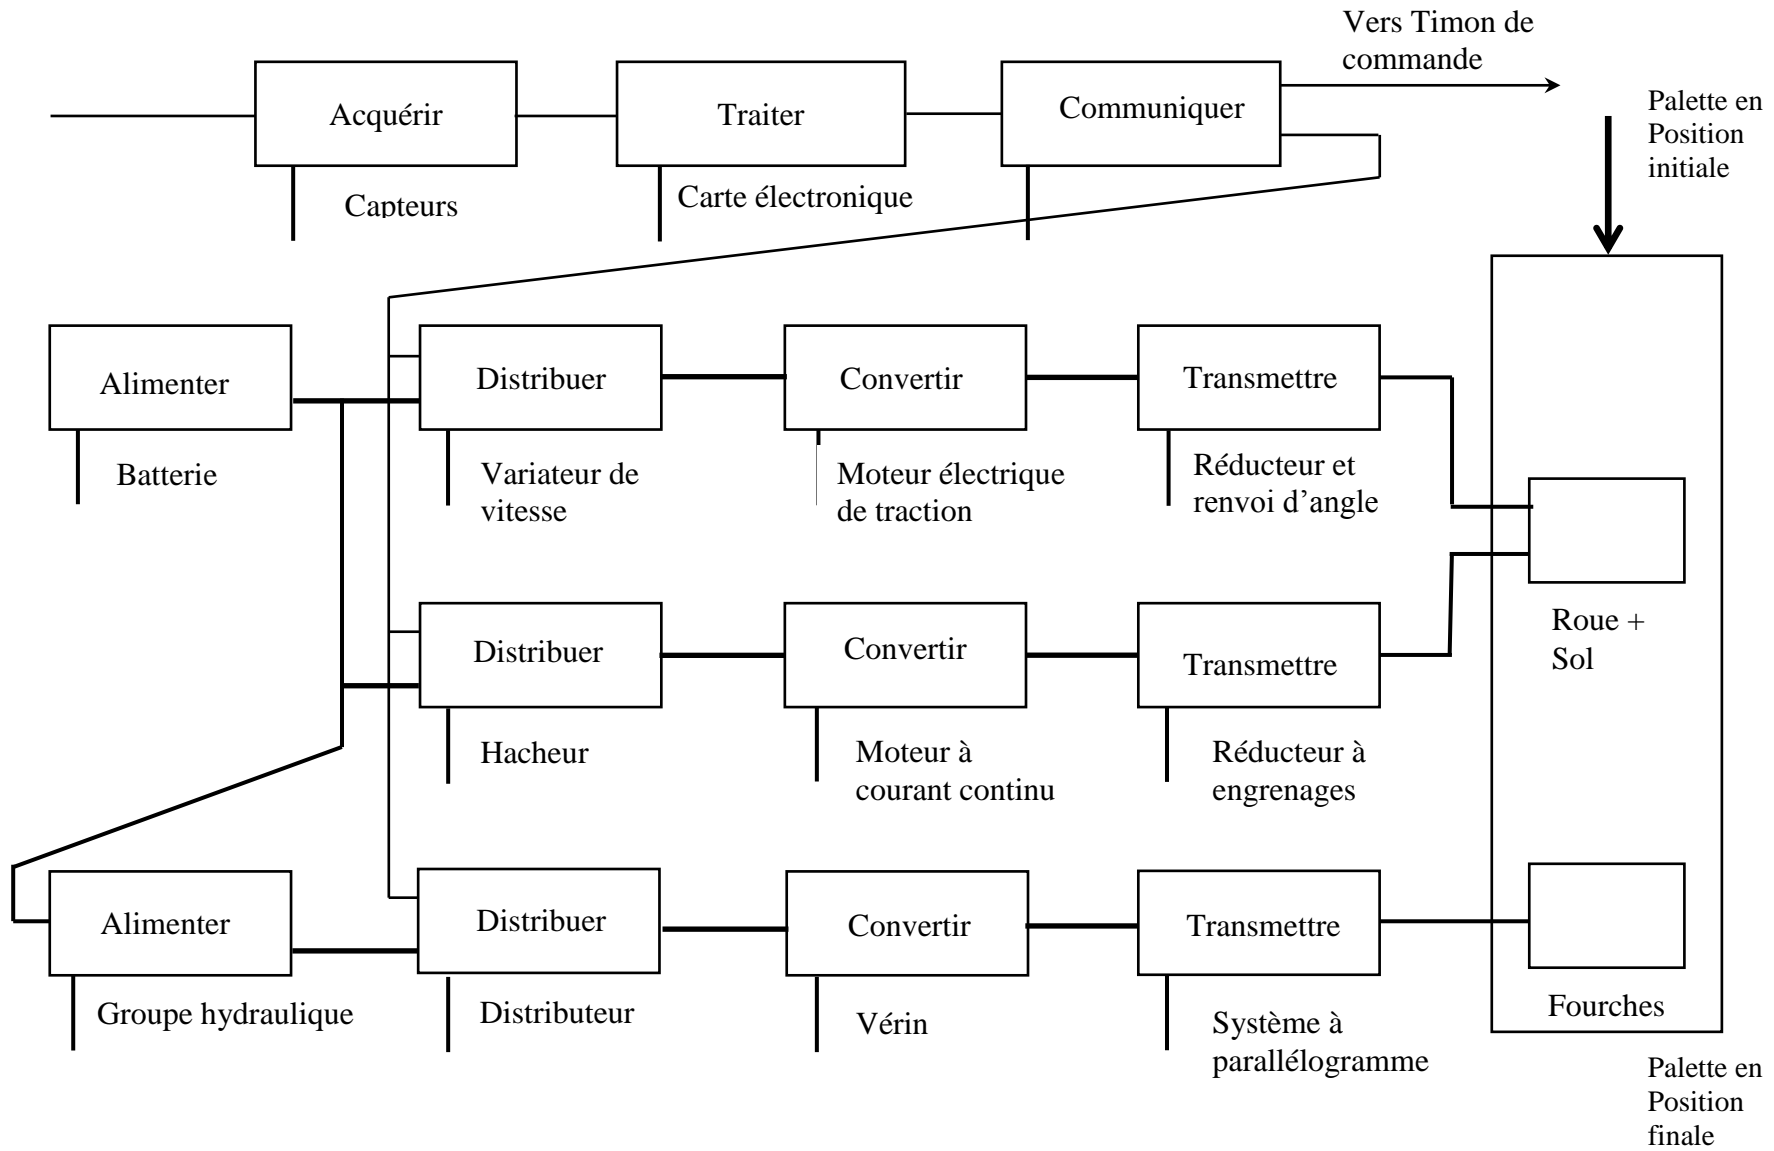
Vers Timon de commande

Acquérir

Capteurs

Traiter

Carte électronique

Communiquer

Palette en Position initiale

Alimenter

Batterie

Distribuer

Variateur de vitesse

Convertir

Moteur électrique de traction

Transmettre

Réducteur et renvoi d'angle

Distribuer

Hacheur

Convertir

Moteur à courant continu

Transmettre

Réducteur à engrenages

Roue + Sol

Alimenter

Groupe hydraulique

Distribuer

Distributeur

Convertir

Vérin

Transmettre

Système à parallélogramme

Fourches

Palette en Position finale